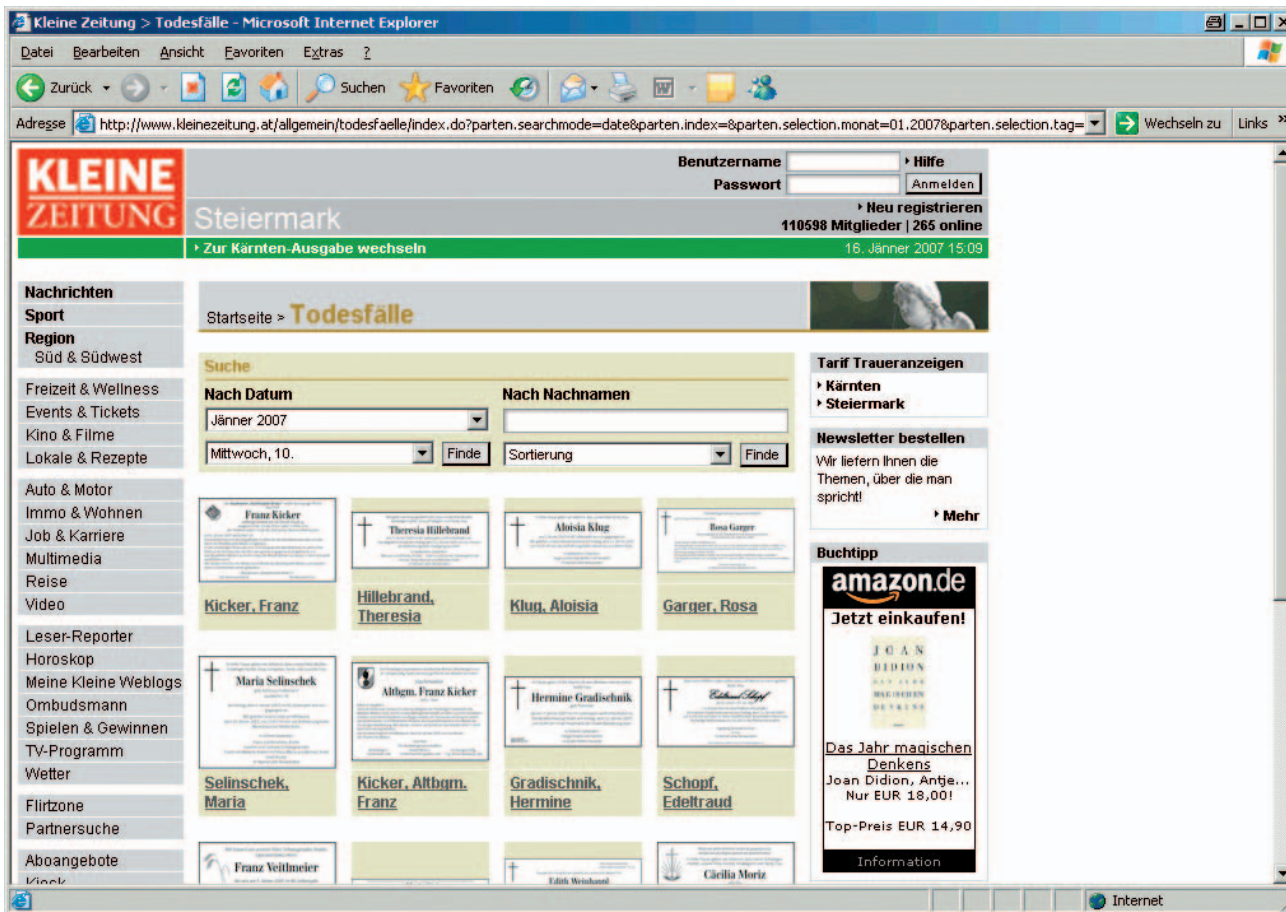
Kleine Zeitung > Todesfälle - Microsoft Internet Explorer

Datei Bearbeiten Ansicht Favoriten Extras ?

Zurück Suchen Favoriten

Adresse http://www.kleinezeitung.at/allgemein/todesfaelle/index.do?parten.searchmode=date&parten.index=&parten.selection.monat=01.2007&parten.selection.tag= Wechseln zu Links »

KLEINE ZEITUNG Steiermark

Benutzername Hilfe
Passwort Anmelden
Neu registrieren
110598 Mitglieder | 265 online

Zur Kärnten-Ausgabe wechseln 16. Jänner 2007 15:09

Nachrichten
Sport
Region
Süd & Südwest

Freizeit & Wellness
Events & Tickets
Kino & Filme
Lokale & Rezepte

Auto & Motor
Immo & Wohnen
Job & Karriere
Multimedia
Reise
Video

Leser-Reporter
Horoskop
Meine Kleine Weblogs
Ombudsmann
Spielen & Gewinnen
TV-Programm
Wetter

Flirtzone
Partnersuche

Aboangebote
Kiosk

Startseite > Todesfälle

Suche
Nach Datum
Jänner 2007
Mittwoch, 10. Finde
Nach Nachnamen
Sortierung Finde

Franz Kicker
Kicker, Franz

Theresia Hillebrand
Hillebrand, Theresia

Aloisia Klug
Klug, Aloisia

Rosa Garger
Garger, Rosa

Maria Selinschek
Selinschek, Maria

Altbgm. Franz Kicker
Kicker, Altbgm. Franz

Hermine Gradischnik
Gradischnik, Hermine

Edeltraud Schopf
Schopf, Edeltraud

Franz Veitlmeier

Edith Weinhandl

Cäcilia Moriz

Tarif Traueranzeigen
Kärnten
Steiermark

Newsletter bestellen
Wir liefern Ihnen die Themen, über die man spricht!
Mehr

Buchtipp
amazon.de
Jetzt einkaufen!
JOAN DIDION
Das Jahr magischen Denkens
Joan Didion, Antje...
Nur EUR 18,00!
Top-Preis EUR 14,90
Information

Internet